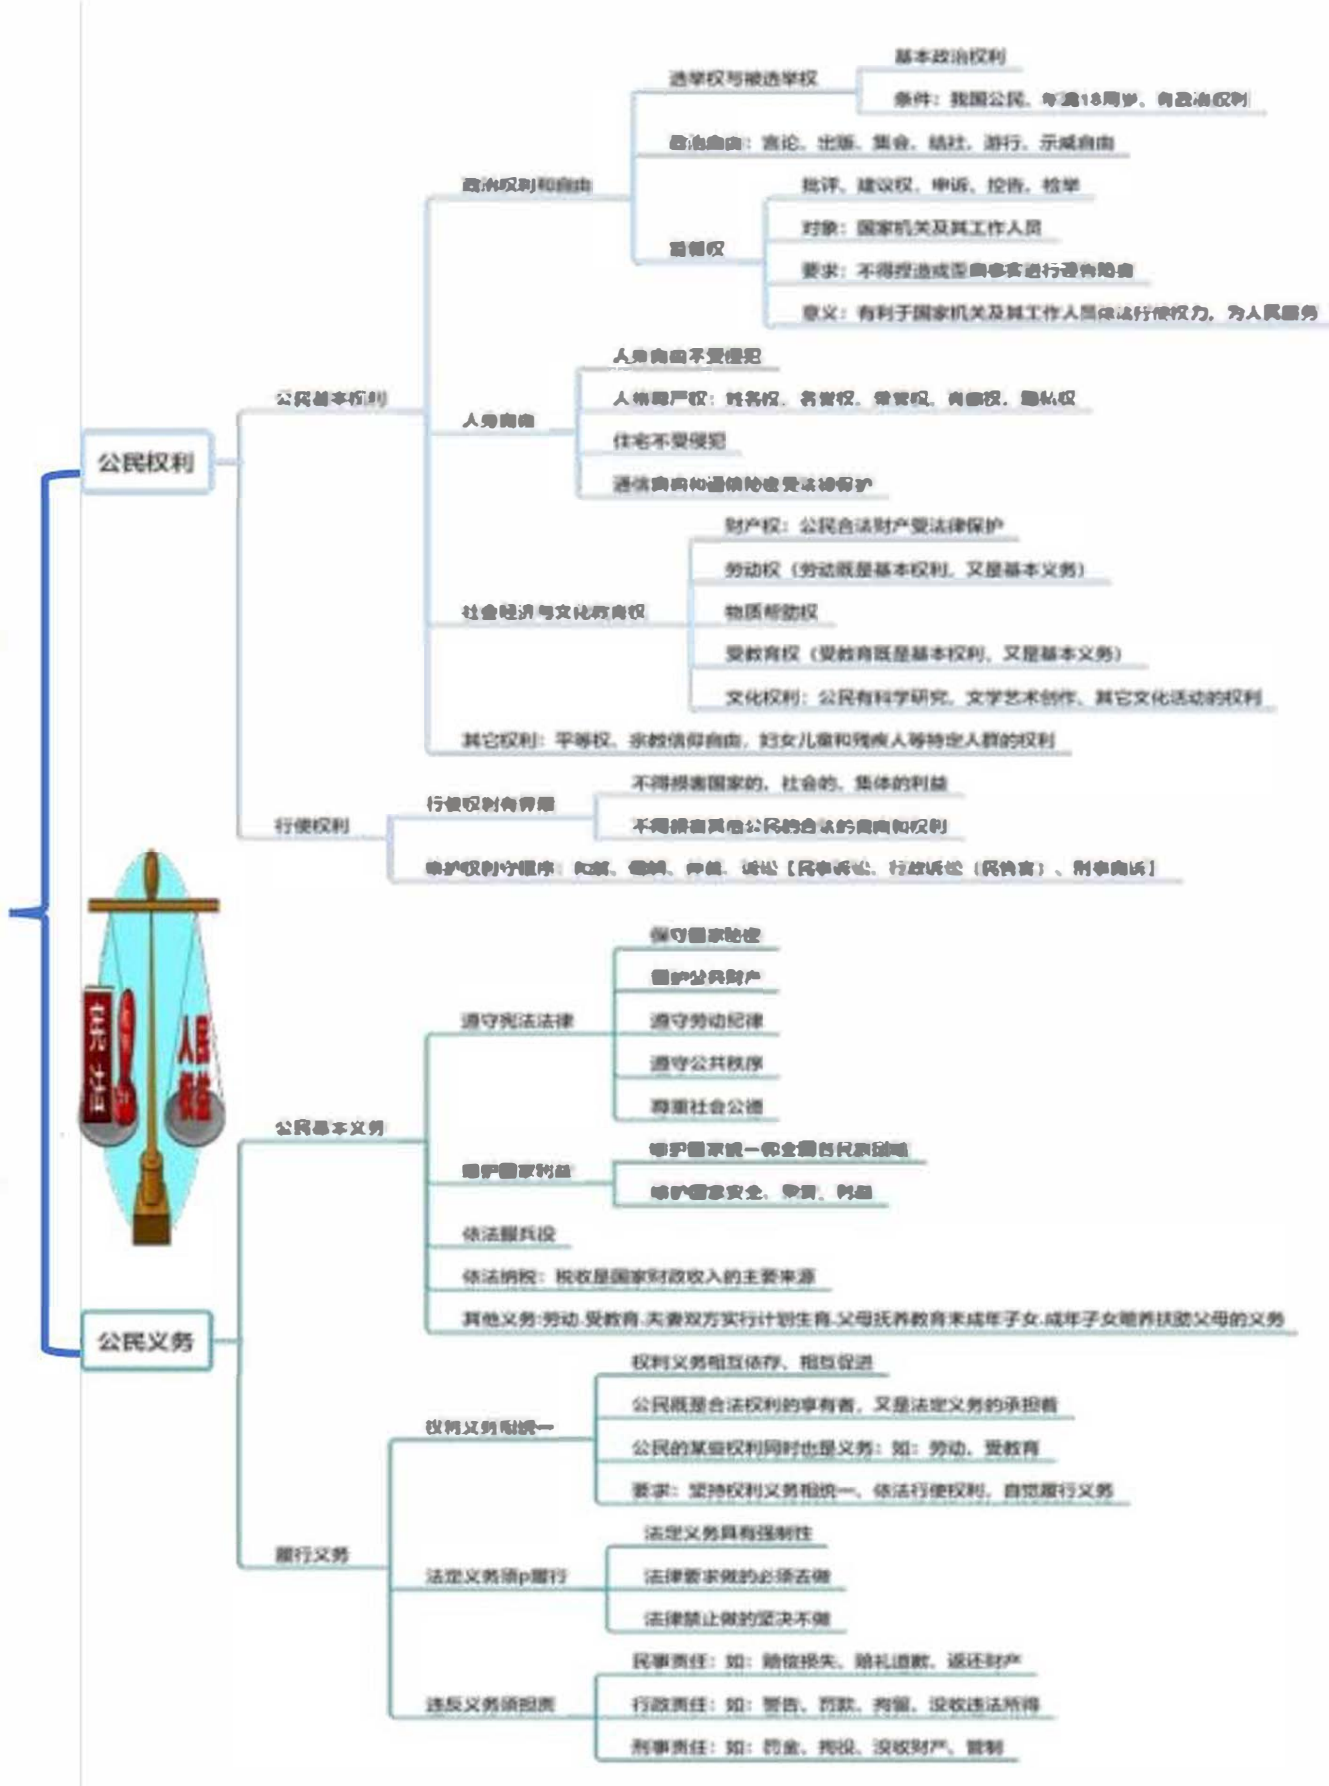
公民权利

公民基本权利

政治权利和自由

选举权与被选举权

基本政治权利

条件：我国公民、年满18周岁、有政治权利

政治自由：言论、出版、集会、结社、游行、示威自由

监督权

批评、建议权，申诉、控告、检举

对象：国家机关及其工作人员

要求：不得捏造或歪曲事实进行诬告陷害

意义：有利于国家机关及其工作人员依法行使权力，为人民服务

人身自由

人身自由不受侵犯

人格尊严权：姓名权、名誉权、荣誉权、肖像权、隐私权

住宅不受侵犯

通信自由和通信秘密受法律保护

社会经济与文化教育权

财产权：公民合法财产受法律保护

劳动权（劳动既是基本权利，又是基本义务）

物质帮助权

受教育权（受教育既是基本权利，又是基本义务）

文化权利：公民有科学研究、文学艺术创作、其它文化活动的权利

其它权利：平等权、宗教信仰自由、妇女儿童和残疾人等特定人群的权利

行使权利

行使权利有界限

不得损害国家的、社会的、集体的利益

不得损害其他公民的合法的自由和权利

维护权利守程序：协商、调解、仲裁、诉讼【民事诉讼、行政诉讼（民告官）、刑事自诉】

人民权益

公民义务

公民基本义务

遵守宪法法律

保守国家秘密

爱护公共财产

遵守劳动纪律

遵守公共秩序

尊重社会公德

维护国家利益

维护国家统一和全国各民族团结

维护国家安全、荣誉、利益

依法服兵役

依法纳税：税收是国家财政收入的主要来源

其他义务:劳动,受教育,夫妻双方实行计划生育,父母抚养教育未成年子女,成年子女赡养扶助父母的义务

履行义务

权利义务相统一

权利义务相互依存、相互促进

公民既是合法权利的享有者，又是法定义务的承担者

公民的某些权利同时也是义务：如：劳动、受教育

要求：坚持权利义务相统一，依法行使权利，自觉履行义务

法定义务须p履行

法定义务具有强制性

法律要求做的必须去做

法律禁止做的坚决不做

违反义务须担责

民事责任：如：赔偿损失、赔礼道歉、返还财产

行政责任：如：警告、罚款、拘留、没收违法所得

刑事责任：如：罚金、拘役、没收财产、管制